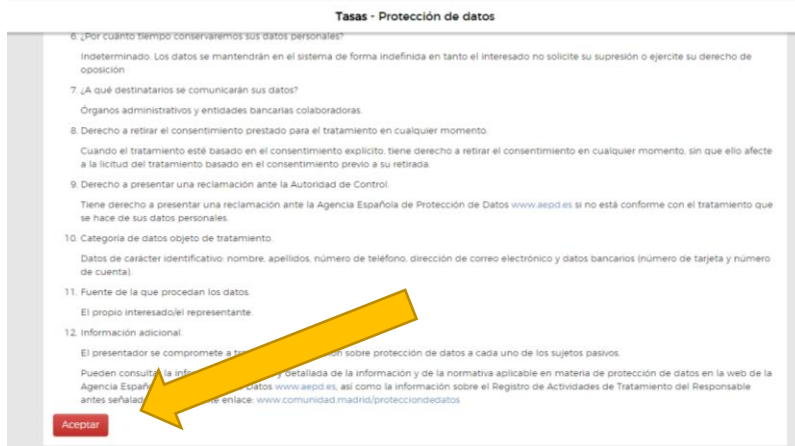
Tasas - Protección de datos

6. ¿Por cuánto tiempo conservaremos sus datos personales?

Indeterminado. Los datos se mantendrán en el sistema de forma indefinida en tanto el interesado no solicite su supresión o ejercite su derecho de oposición

7. ¿A qué destinatarios se comunicarán sus datos?

Órganos administrativos y entidades bancarias colaboradoras.

8. Derecho a retirar el consentimiento prestado para el tratamiento en cualquier momento.

Cuando el tratamiento esté basado en el consentimiento explícito, tiene derecho a retirar el consentimiento en cualquier momento, sin que ello afecte a la licitud del tratamiento basado en el consentimiento previo a su retirada.

9. Derecho a presentar una reclamación ante la Autoridad de Control.

Tiene derecho a presentar una reclamación ante la Agencia Española de Protección de Datos www.aepd.es si no está conforme con el tratamiento que se hace de sus datos personales.

10. Categoría de datos objeto de tratamiento.

Datos de carácter identificativo: nombre, apellidos, número de teléfono, dirección de correo electrónico y datos bancarios (número de tarjeta y número de cuenta).

11. Fuente de la que procedan los datos.

El propio interesado/el representante.

12. Información adicional.

El presentador se compromete a t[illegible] sobre protección de datos a cada uno de los sujetos pasivos.

Pueden consulta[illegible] y detallada de la información y de la normativa aplicable en materia de protección de datos en la web de la Agencia Españ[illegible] datos www.aepd.es, así como la información sobre el Registro de Actividades de Tratamiento del Responsable antes señalad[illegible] enlace: www.comunidad.madrid/protecciondedatos

Aceptar